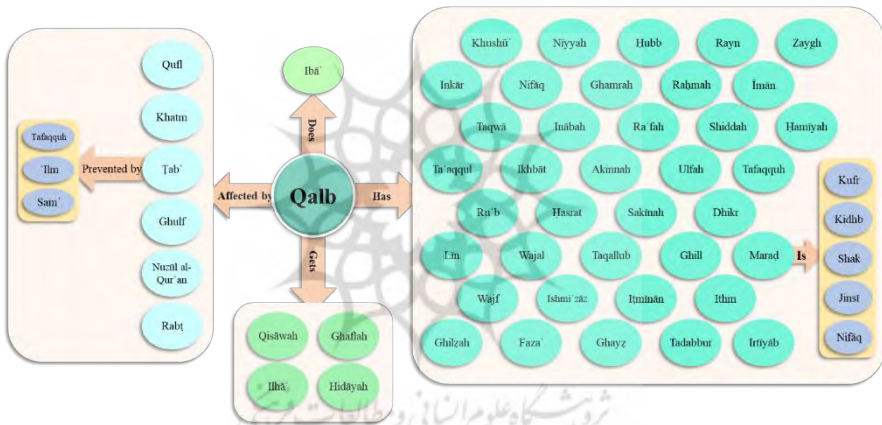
Qufl

Khatm

Ṭab῾

Ghulf

Nuzūl al-Qur῾an

Rabṭ

Tafaqquh

῾Ilm

Sam῾

Prevented by

Affected by

Ibā῾

Does

Qalb

Has

Gets

Qisāwah

Ghaflah

Ilhā῾

Hidāyah

Khushū῾

Nīyyah

Hubb

Rayn

Zaygh

Inkār

Nifāq

Ghamrah

Raḥmah

Īmān

Taqwā

Inābah

Ra῾fah

Shiddah

Ḥamīyah

Ta῾aqqul

Ikhbāt

Akinnah

Ulfah

Tafaqquh

Ru῾b

Hasrat

Sakīnah

Dhikr

Līn

Wajal

Taqallub

Ghill

Maraḍ

Is

Wajf

Ishmi῾zāz

Iṭmīnān

Ithm

Ghilẓah

Faza῾

Ghayẓ

Tadabbur

Irtīyāb

Kufr

Kidhb

Shak

Jinst

Nifāq

پژوهشگاه علوم انسانی و مطالعات فرهنگی